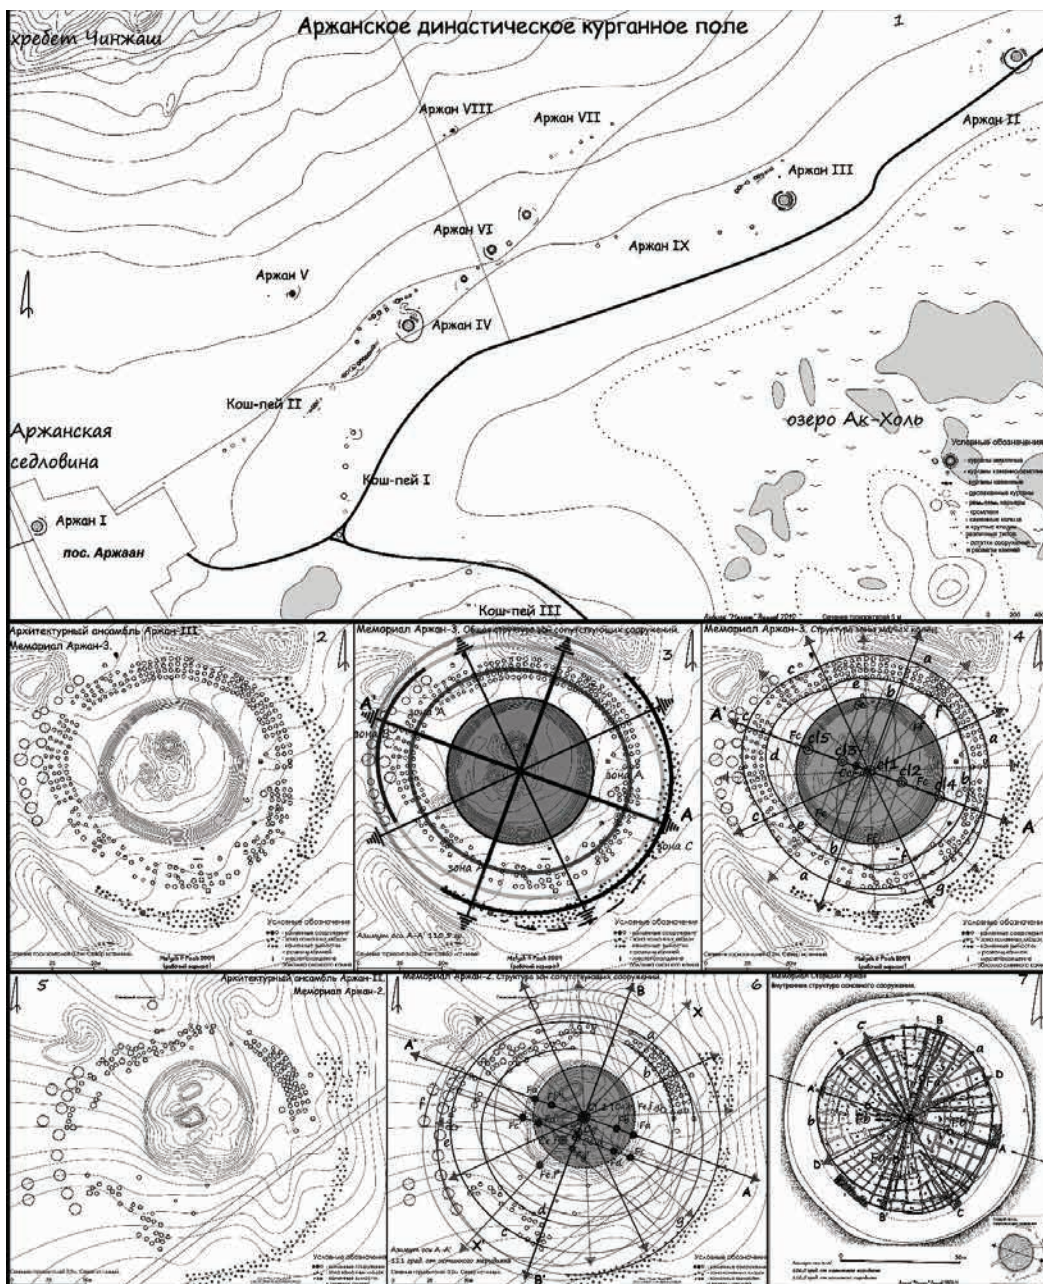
Аржанское династическое курганное поле

1

хребет Чинжаш

Аржан VIII

Аржан VII

Аржан II

Аржан III

Аржан VI

Аржан IX

Аржан V

Аржан IV

Кош-пей II

озеро Ак-Холь

Аржанская седловина

Кош-пей I

Аржан I

пос. Аржаан

Кош-пей III

Условные обозначения

Сечение горизонталей 5 м

Архитектурный ансамбль Аржан-III. Мемориал Аржан-3.

2

Условные обозначения

Мемориал Аржан-3. Общая структура зон сопутствующих сооружений.

3

A'

зона А

A

зона С

зона

Условные обозначения

Азимут оси А–А' 110,5 гр.

Мемориал Аржан-3. Структура зоны малых колец

4

A'

c

e

a

Fc

cl5

cl3

cl1

cl2

d

d4

b

A

f

g

Условные обозначения

5

Архитектурный ансамбль Аржан-II. Мемориал Аржан-2.

Условные обозначения

Мемориал Аржан-2. Структура зон сопутствующих сооружений

6

B

X

A'

a

b

Fc

f

e

c

d

g

A

X'

B'

Азимут оси А–А' 111 град. от осевого меридиана

Условные обозначения

Мемориал Скифский Аржан

Внутренняя структура основного сооружения.

7

C

B

a

D

A'

A

D'

B'

C

50 м